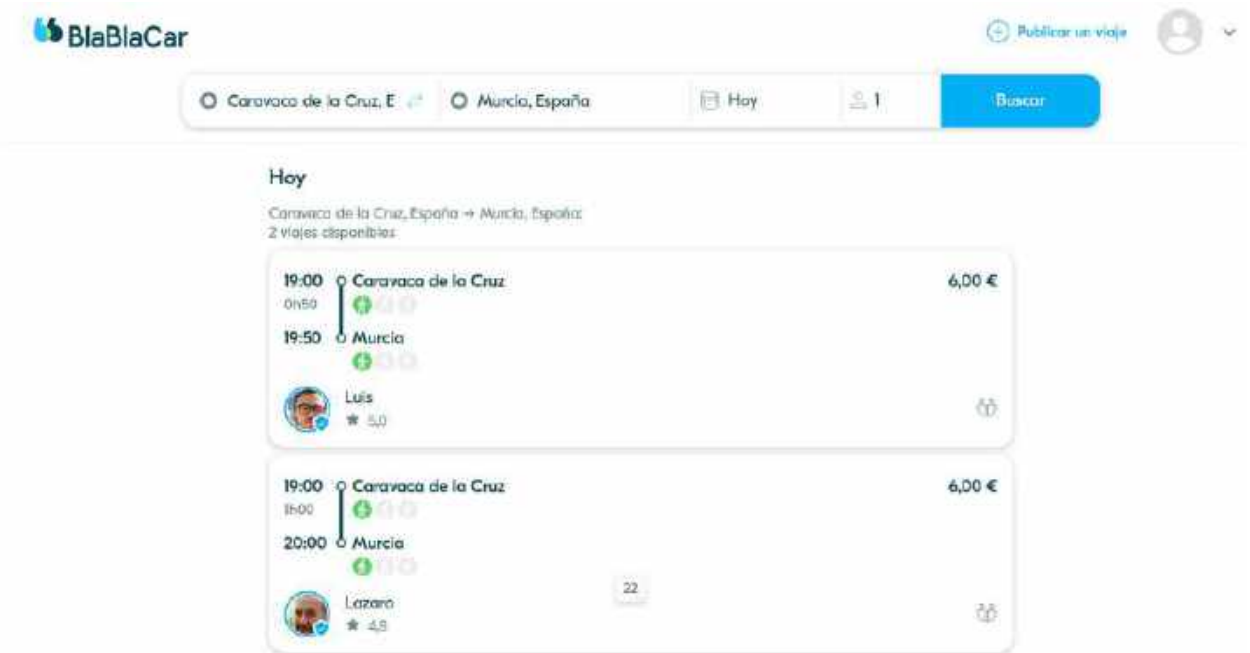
BlaBlaCar

Publicar un viaje

Caravaca de la Cruz, E

Murcia, España

Hoy

1

Buscar

Hoy

Caravaca de la Cruz, España → Murcia, España
2 viajes disponibles

19:00 Caravaca de la Cruz
0h50
19:50 Murcia

6,00 €

Luis
★ 5,0

19:00 Caravaca de la Cruz
1h00
20:00 Murcia

6,00 €

22

Lazaro
★ 4,8